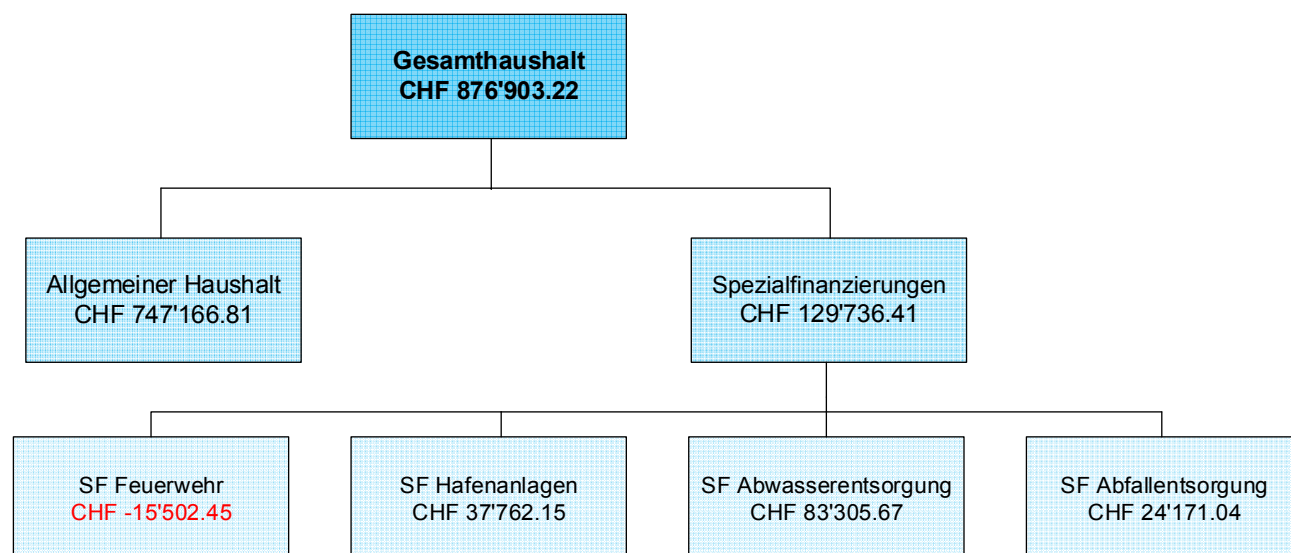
Gesamthaushalt
CHF 876'903.22

Allgemeiner Haushalt
CHF 747'166.81

Spezialfinanzierungen
CHF 129'736.41

SF Feuerwehr
CHF -15'502.45

SF Hafenanlagen
CHF 37'762.15

SF Abwasserentsorgung
CHF 83'305.67

SF Abfallentsorgung
CHF 24'171.04